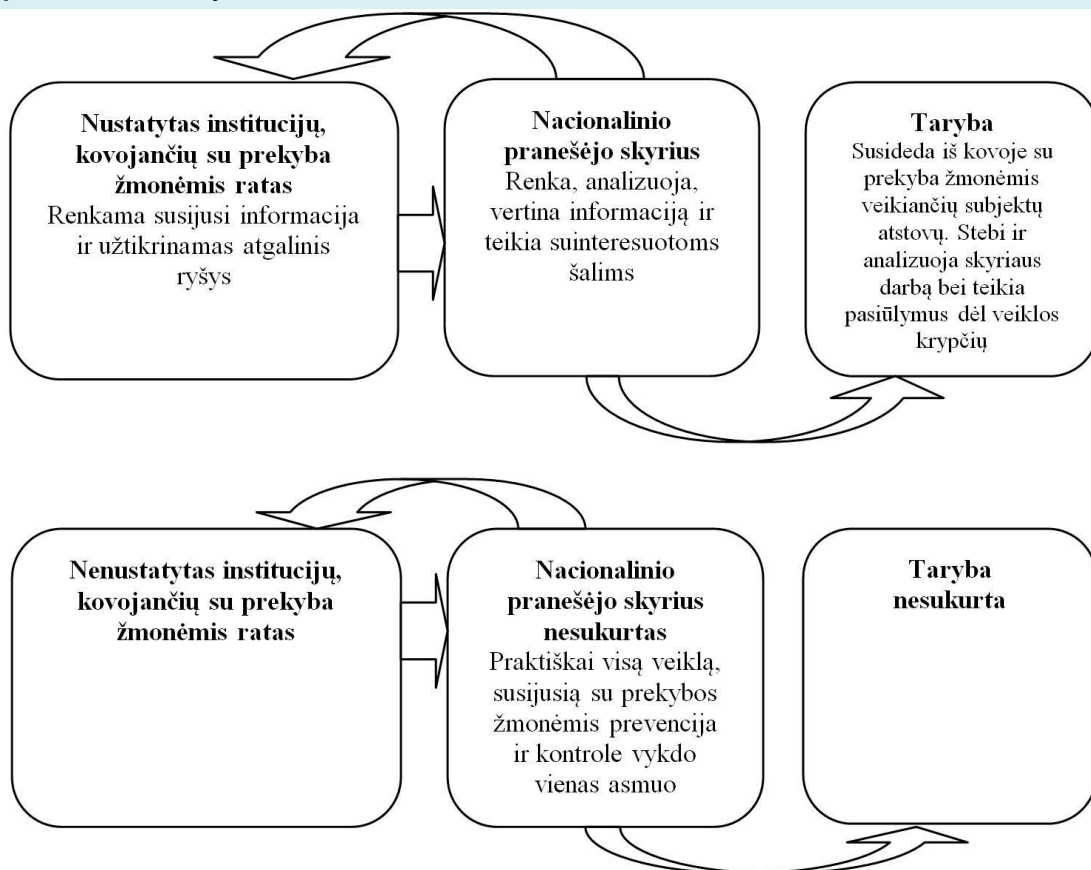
**Nustatytas institucijų, kovojančių su prekyba žmonėmis ratas**
Renkama susijusi informacija ir užtikrinamas atgalinis ryšys

**Nacionalinio pranešėjo skyrius**
Renka, analizuoja, vertina informaciją ir teikia suinteresuotoms šalims

**Taryba**
Susideda iš kovoje su prekyba žmonėmis veikiančių subjektų atstovų. Stebi ir analizuoja skyriaus darbą bei teikia pasiūlymus dėl veiklos krypčių

**Nenustatytas institucijų, kovojančių su prekyba žmonėmis ratas**

**Nacionalinio pranešėjo skyrius nesukurtas**
Praktiškai visą veiklą, susijusią su prekybos žmonėmis prevencija ir kontrole vykdo vienas asmuo

**Taryba nesukurta**